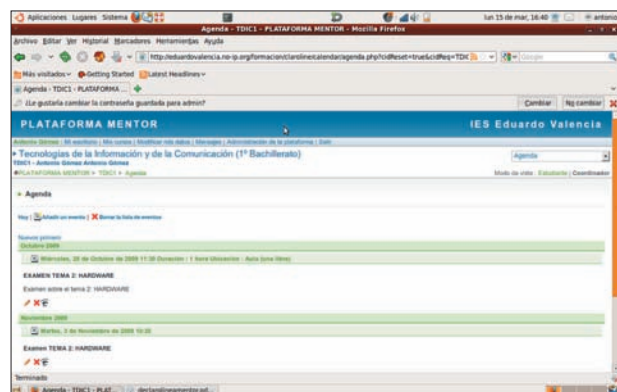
Aplicaciones Lugares Sistema

lun 15 de mar, 16:40 antonio

Agenda - TDIC1 - PLATAFORMA MENTOR - Mozilla Firefox

Archivo Editar Ver Historial Marcadores Herramientas Ayuda

http://eduardovalencia.no-ip.org/formacion/claroline/calendar/agenda.php?cidReset=true&cidReq=TDIC

Google

Más visitados Getting Started Latest Headlines

Agenda - TDIC1 - PLATAFORMA ...

¿Le gustaría cambiar la contraseña guardada para admin?

Cambiar No cambiar

PLATAFORMA MENTOR

IES Eduardo Valencia

Antonio Gómez | Mi escritorio | Mis cursos | Modificar mis datos | Mensajes | Administración de la plataforma | Salir

Tecnologías de la Información y de la Comunicación (1º Bachillerato)

TDIC1 - Antonio Gómez Antonio Gómez

PLATAFORMA MENTOR > TDIC1 > Agenda

Agenda

Modo de vista : Estudiante | Coordinador

Agenda

Hoy | Añadir un evento | Borrar la lista de eventos

Nuevos primero

Octubre 2009

Miércoles, 28 de Octubre de 2009 11:30 Duración : 1 hora Ubicación : Aula (una línea)

EXAMEN TEMA 2: HARDWARE

Examen sobre el tema 2: HARDWARE

Noviembre 2009

Martes, 3 de Noviembre de 2009 10:30

Examen TEMA 2: HARDWARE

Terminado

Agenda - TDIC1 - PLAT...

declaralineamientos.pd...